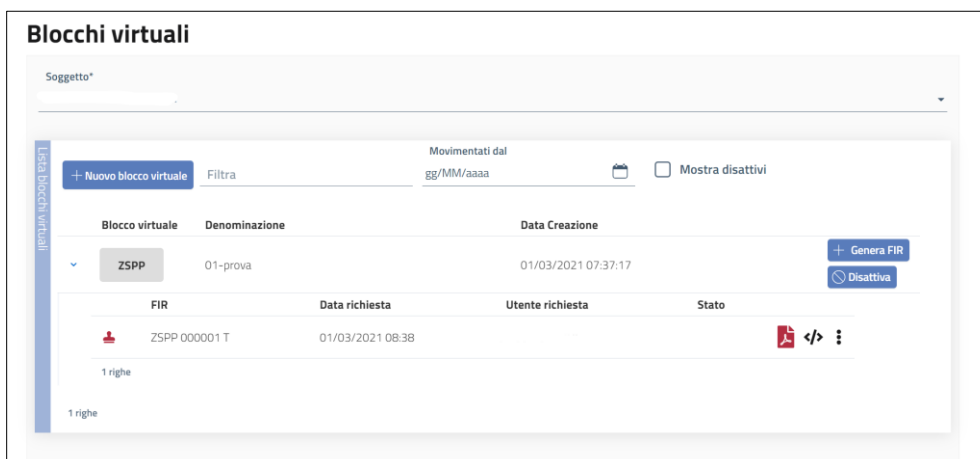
Blocchi virtuali

Soggetto*

Lista blocchi virtuali

+ Nuovo blocco virtuale

Filtra

Movimentati dal

gg/MM/aaaa

Mostra disattivi

| Blocco virtuale | Denominazione | Data Creazione |
|---|---|---|
| ZSPP | 01-prova | 01/03/2021 07:37:17 |

+ Genera FIR

Disattiva

| FIR | Data richiesta | Utente richiesta | Stato |
|---|---|---|---|
| ZSPP 000001 T | 01/03/2021 08:38 | | |

</>

1 righe

1 righe